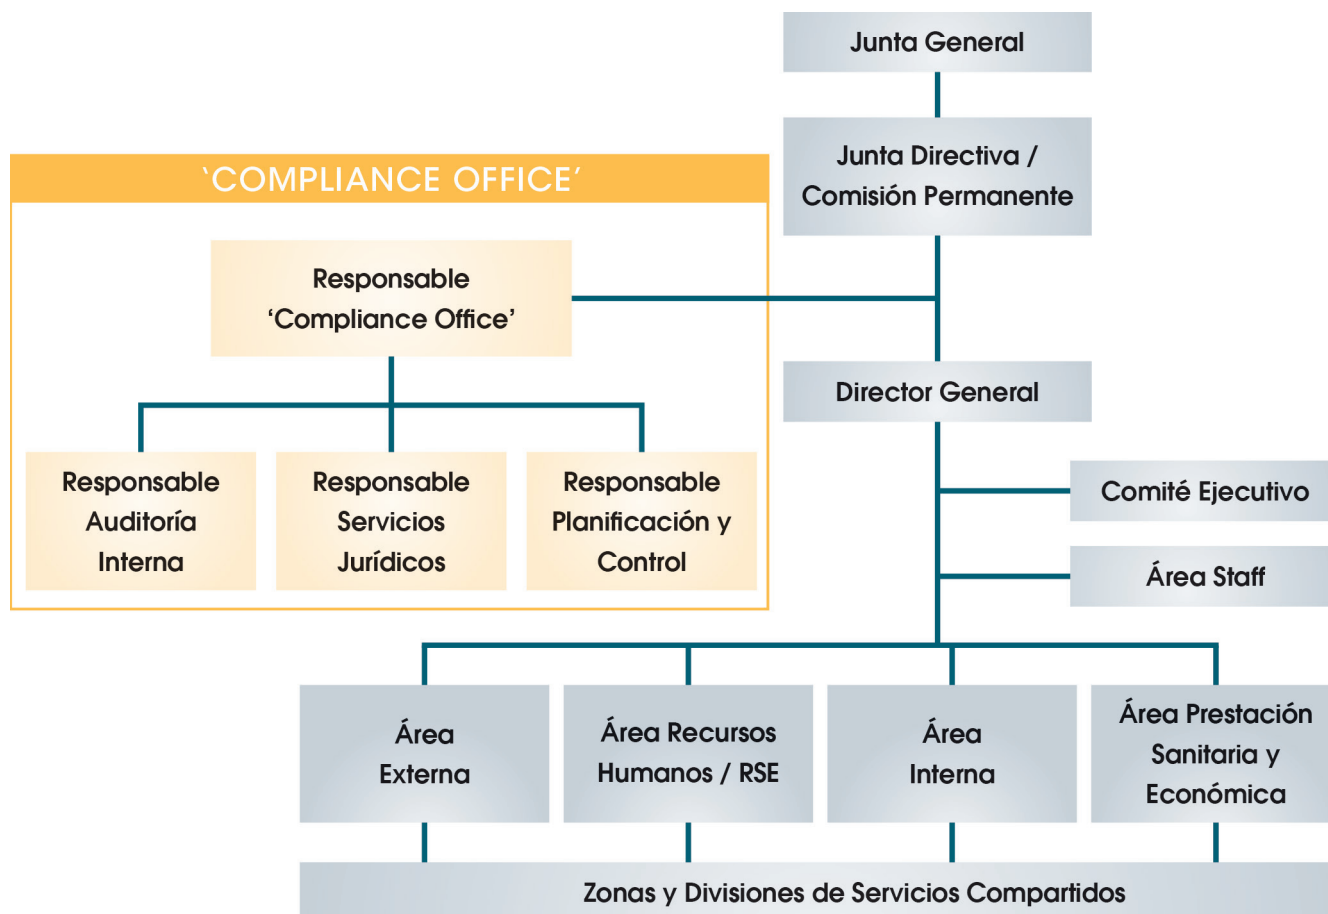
Junta General

Junta Directiva / Comisión Permanente

‘COMPLIANCE OFFICE’

Responsable ‘Compliance Office’

Responsable Auditoría Interna

Responsable Servicios Jurídicos

Responsable Planificación y Control

Director General

Comité Ejecutivo

Área Staff

Área Externa

Área Recursos Humanos / RSE

Área Interna

Área Prestación Sanitaria y Económica

Zonas y Divisiones de Servicios Compartidos